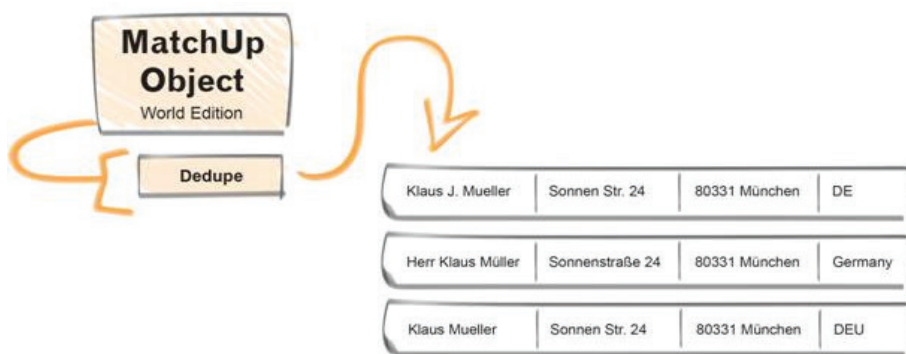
MatchUp Object
World Edition

Dedupe

| Klaus J. Mueller | Sonnen Str. 24 | 80331 München | DE |
|---|---|---|---|
| Herr Klaus Müller | Sonnenstraße 24 | 80331 München | Germany |
| Klaus Mueller | Sonnen Str. 24 | 80331 München | DEU |